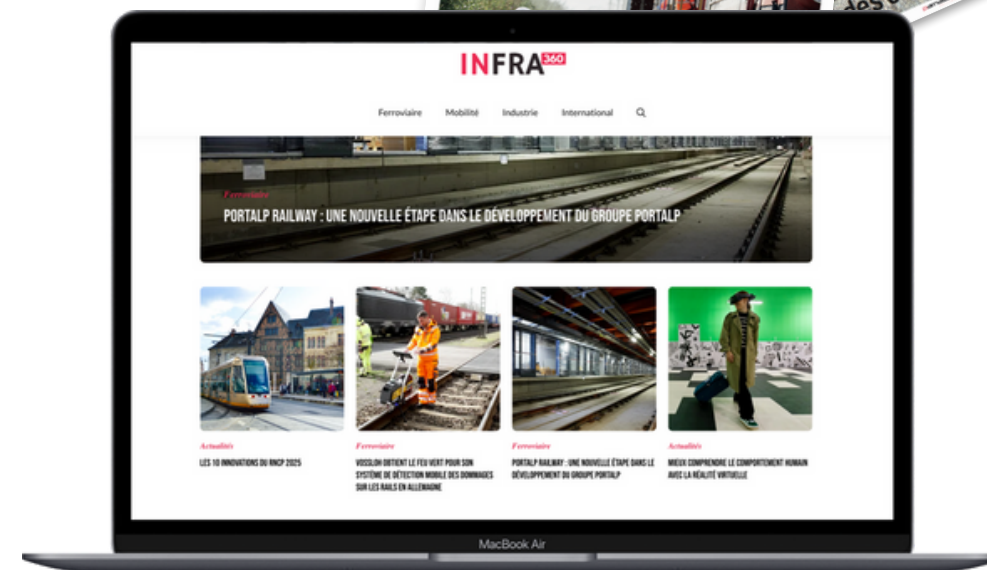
INFRA360

Ferroviaire Mobilité Industrie International

Ferroviaire
PORTALP RAILWAY : UNE NOUVELLE ÉTAPE DANS LE DÉVELOPPEMENT DU GROUPE PORTALP

Actualités
LES 10 INNOVATIONS DU RNCP 2025

Ferroviaire
VOSSLOH OBTIENT LE FEU VERT POUR SON SYSTÈME DE DÉTECTION MOBILE DES DOMMAGES SUR LES RAILS EN ALLEMAGNE

Ferroviaire
PORTALP RAILWAY : UNE NOUVELLE ÉTAPE DANS LE DÉVELOPPEMENT DU GROUPE PORTALP

Actualités
MIEUX COMPRENDRE LE COMPORTEMENT HUMAIN AVEC LA RÉALITÉ VIRTUELLE

MacBook Air